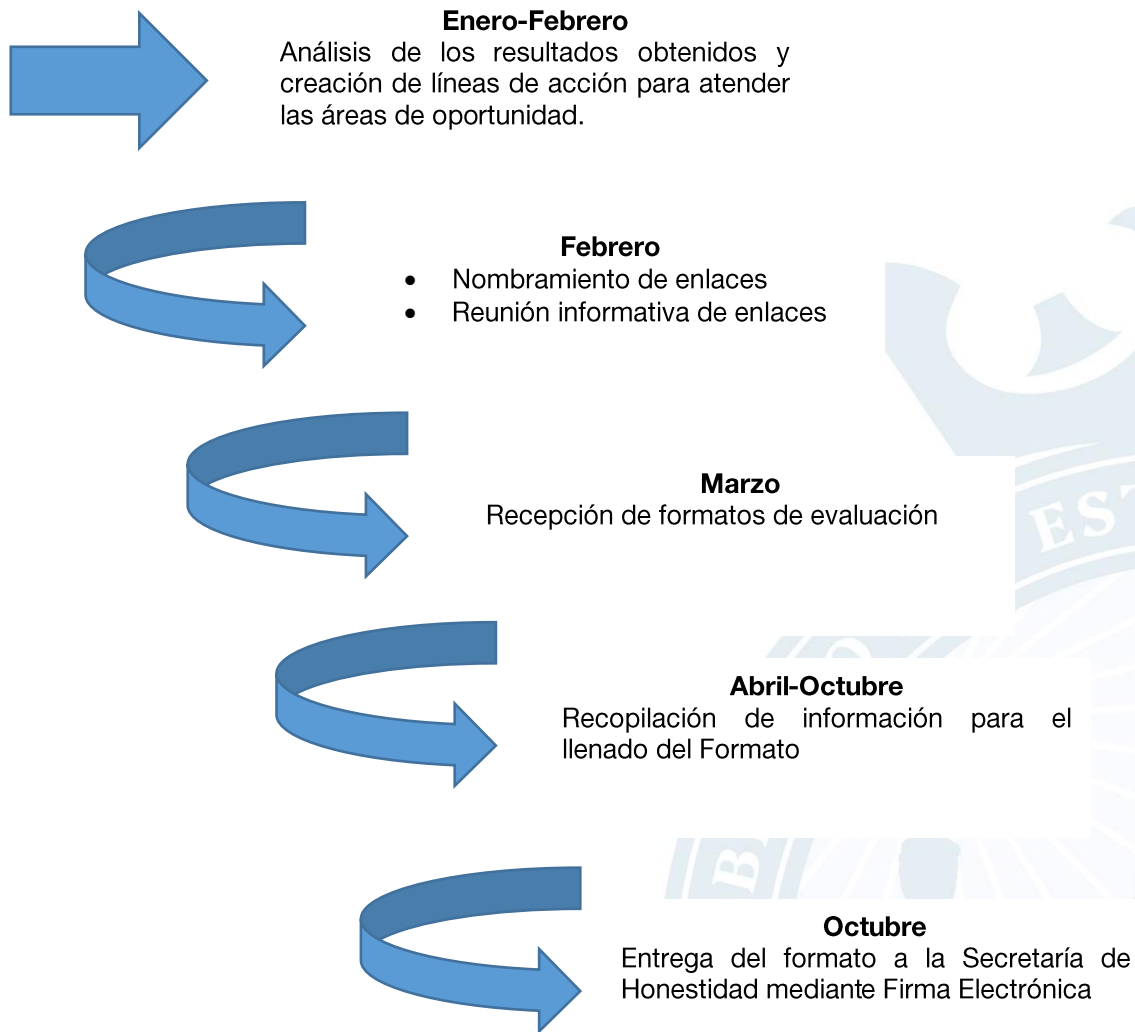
**Enero-Febrero**
Análisis de los resultados obtenidos y creación de líneas de acción para atender las áreas de oportunidad.

**Febrero**
- Nombramiento de enlaces
- Reunión informativa de enlaces

**Marzo**
Recepción de formatos de evaluación

**Abril-Octubre**
Recopilación de información para el llenado del Formato

**Octubre**
Entrega del formato a la Secretaría de Honestidad mediante Firma Electrónica